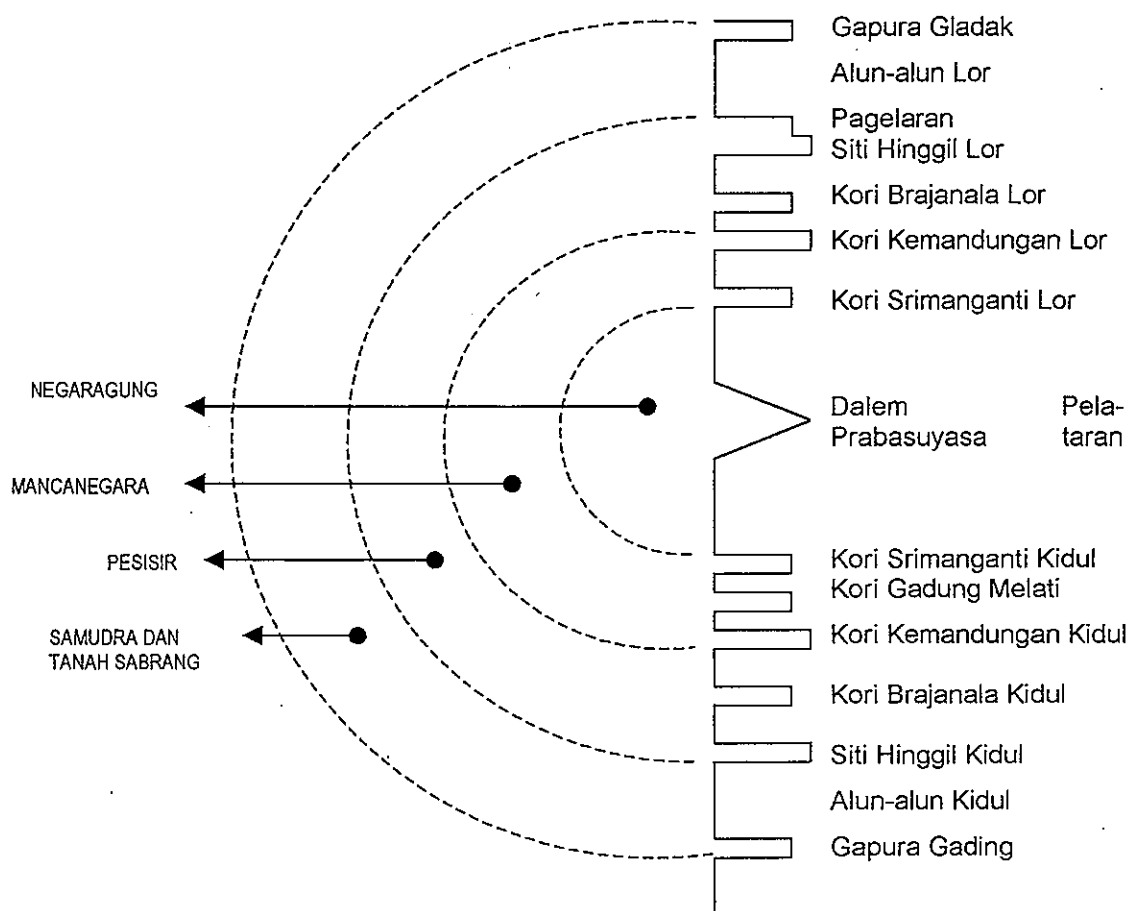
Gapura Gladak
Alun-alun Lor
Pagelaran
Siti Hinggil Lor
Kori Brajanala Lor
Kori Kemandungan Lor
Kori Srimanganti Lor
NEGARAGUNG
Dalem Pelataran Prabasuyasa
MANCANEGARA
PESISIR
SAMUDRA DAN TANAH SABRANG
Kori Srimanganti Kidul
Kori Gadung Melati
Kori Kemandungan Kidul
Kori Brajanala Kidul
Siti Hinggil Kidul
Alun-alun Kidul
Gapura Gading